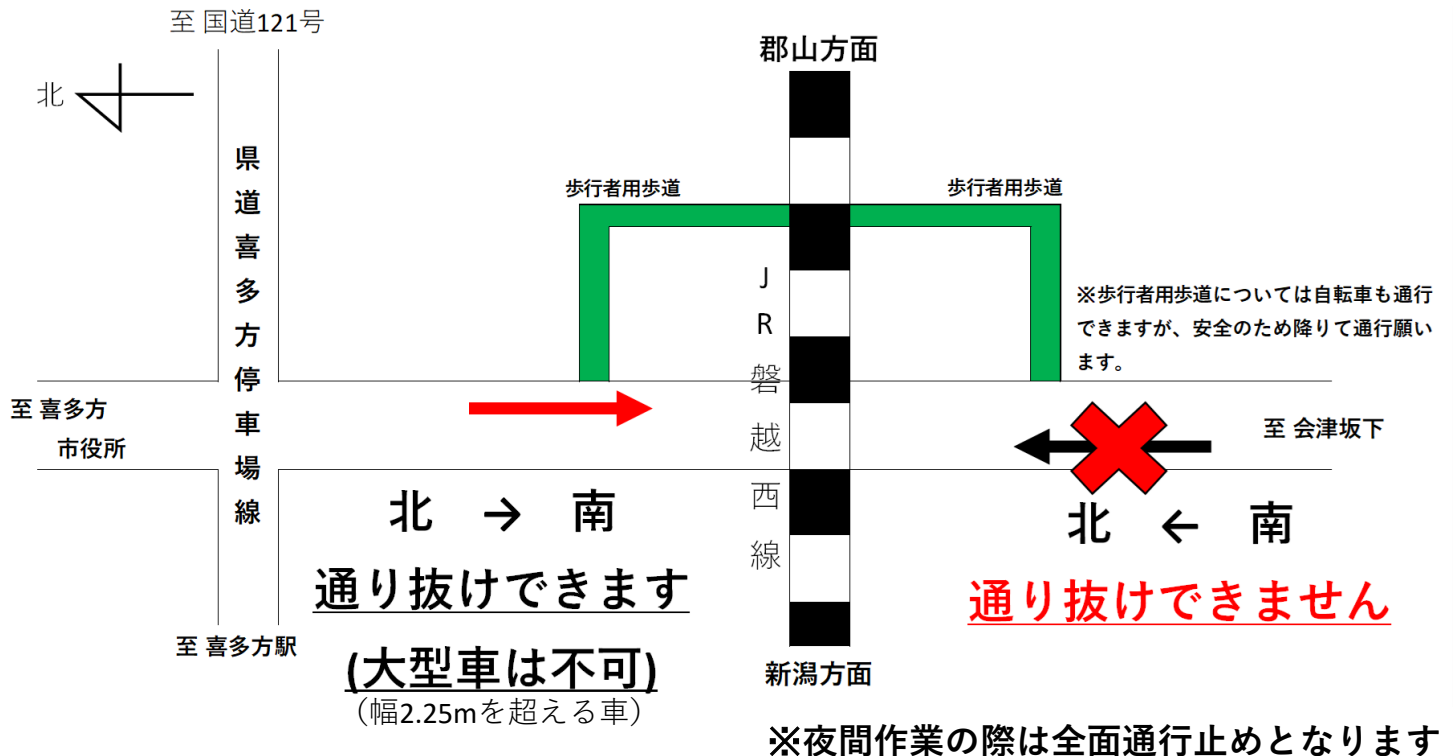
至 国道121号

北

郡山方面

県道喜多方停車場線

歩行者用歩道

歩行者用歩道

JR磐越西線

※歩行者用歩道については自転車も通行できますが、安全のため降りて通行願います。

至 喜多方市役所

至 会津坂下

北 → 南

通り抜けできます

(大型車は不可)

（幅2.25mを超える車）

北 ← 南

通り抜けできません

至 喜多方駅

新潟方面

※夜間作業の際は全面通行止めとなります